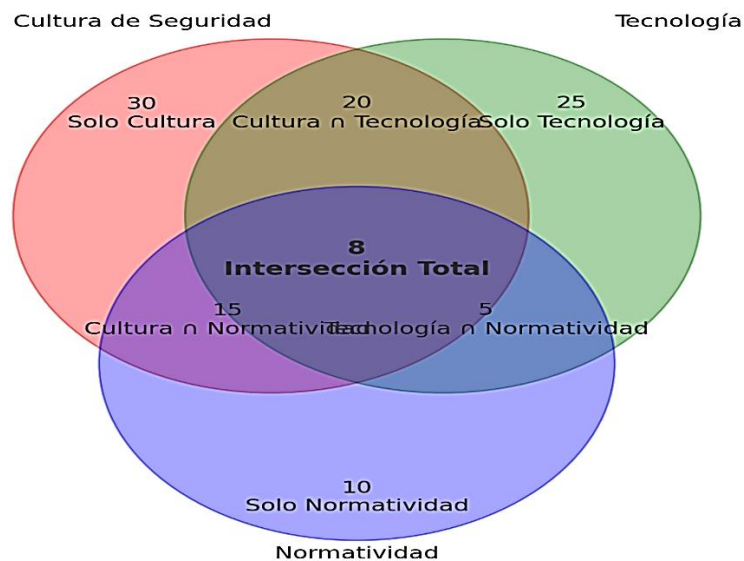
Cultura de Seguridad

Tecnología

30
Solo Cultura

20
Cultura ∩ Tecnología

25
Solo Tecnología

8
Intersección Total

15
Cultura ∩ Normatividad

5
Tecnología ∩ Normatividad

10
Solo Normatividad

Normatividad